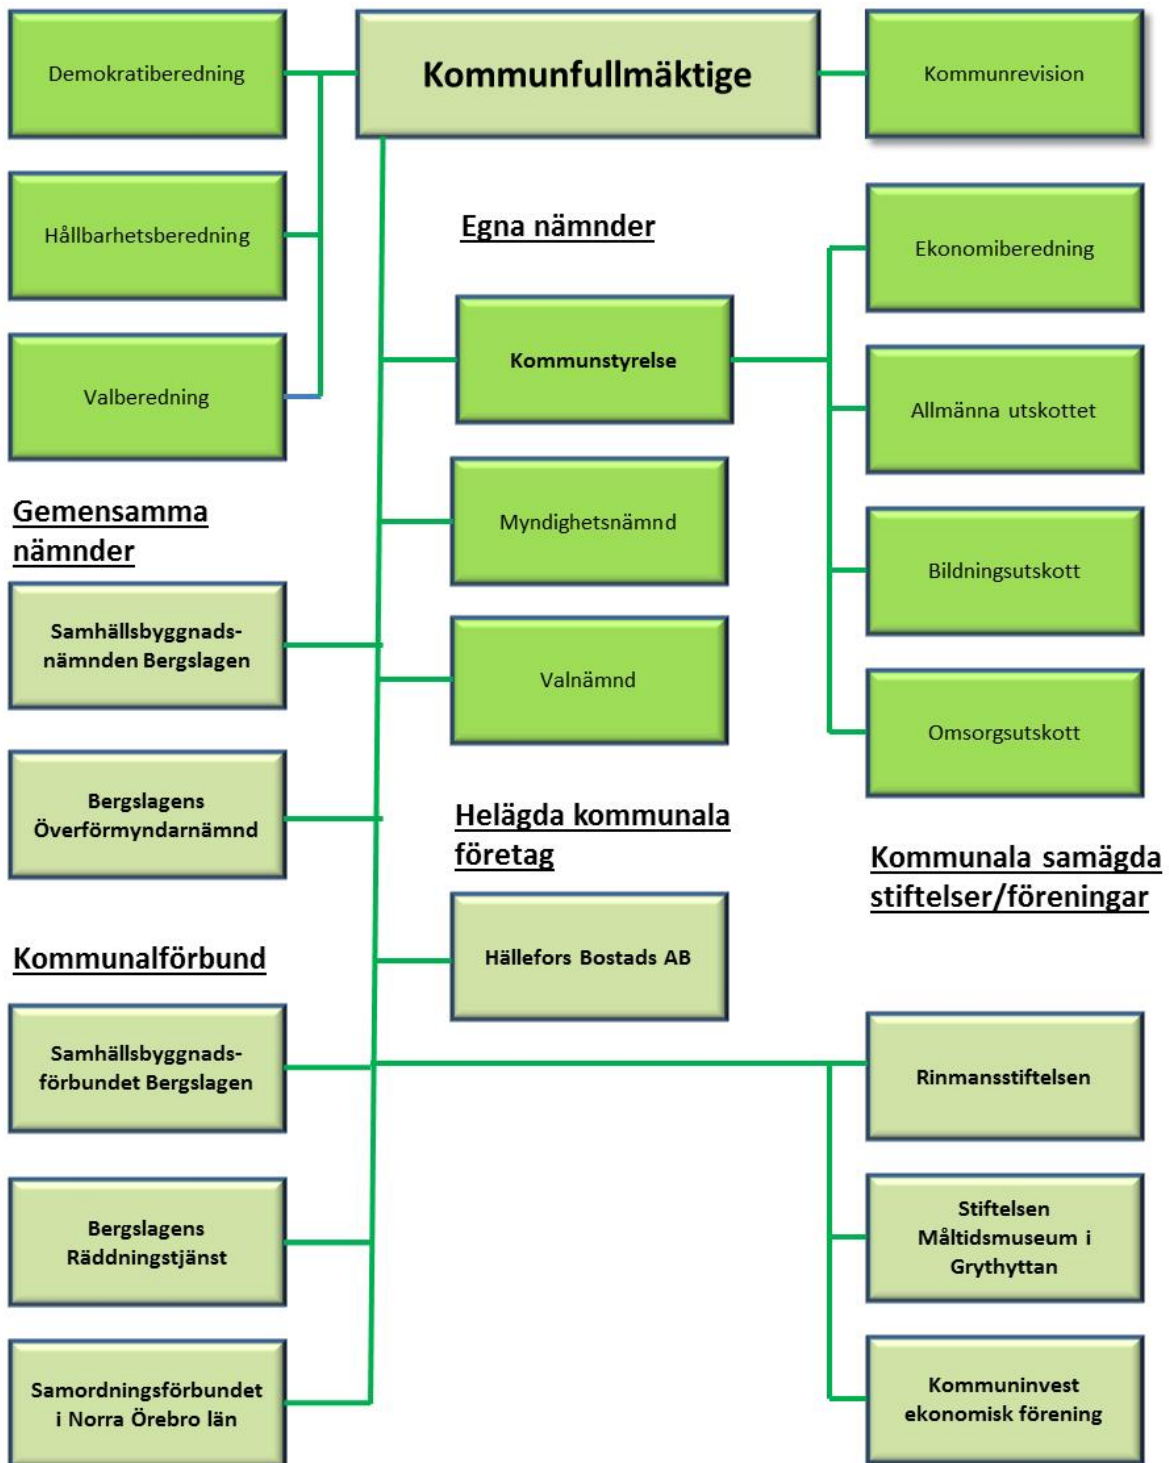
Demokratiberedning

Kommunfullmäktige

Kommunrevision

Hållbarhetsberedning

Egna nämnder

Ekonomiberedning

Kommunstyrelse

Valberedning

Allmänna utskottet

Gemensamma nämnder

Myndighetsnämnd

Bildningsutskott

Samhällsbyggnadsnämnden Bergslagen

Valnämnd

Omsorgsutskott

Bergslagens Överförmyndarnämnd

Helägda kommunala företag

Kommunala samägda stiftelser/föreningar

Kommunalförbund

Hällefors Bostads AB

Samhällsbyggnadsförbundet Bergslagen

Rinmansstiftelsen

Bergslagens Räddningstjänst

Stiftelsen Måltidsmuseum i Grythyttan

Samordningsförbundet i Norra Örebro län

Kommuninvest ekonomisk förening